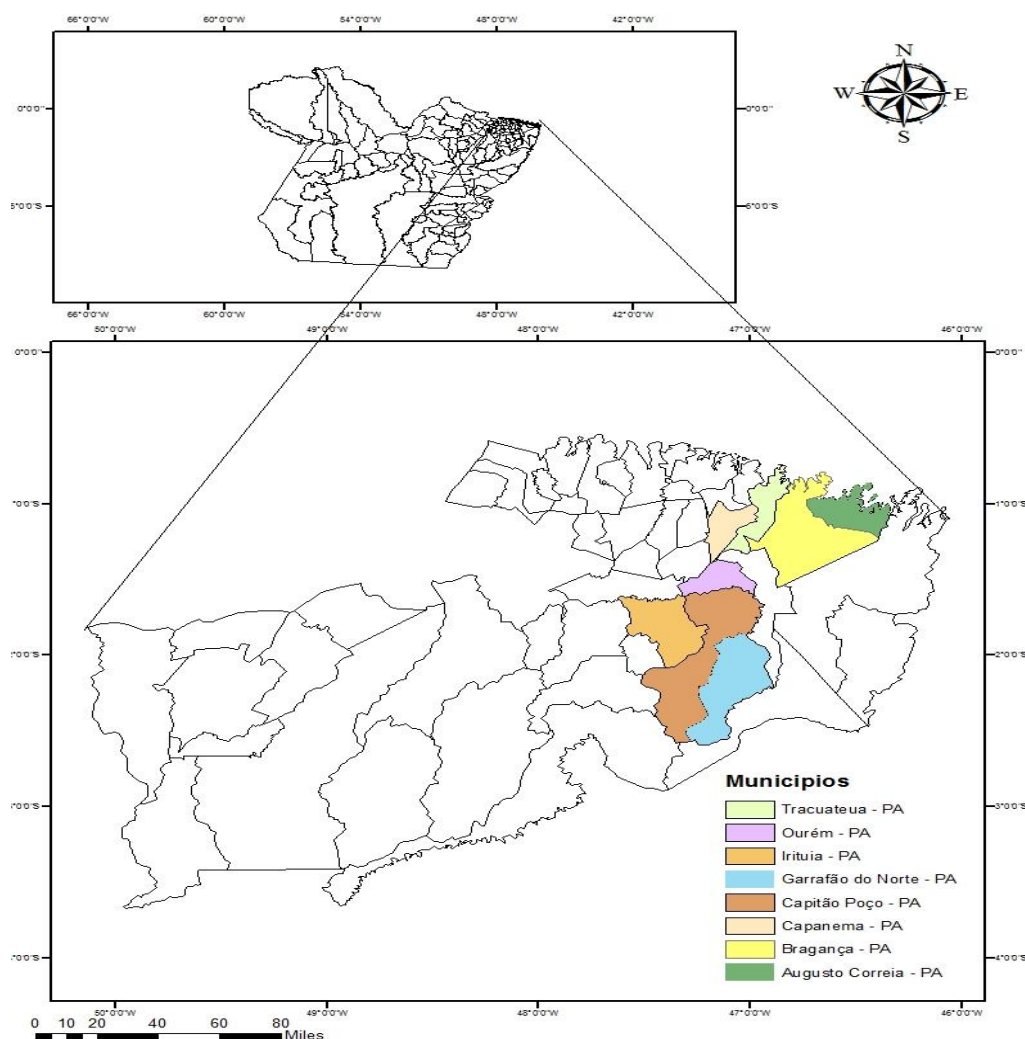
66°0'0"W 60°0'0"W 54°0'0"W 48°0'0"W 42°0'0"W

0°0'0"

5°0'0"S

0°0'0"

5°0'0"S

66°0'0"W 60°0'0"W 54°0'0"W 48°0'0"W 42°0'0"W

N
W E
S

50°0'0"W 49°0'0"W 48°0'0"W 47°0'0"W 46°0'0"W

0°0'0"
1°0'0"S
2°0'0"S
3°0'0"S
4°0'0"S

0°0'0"
1°0'0"S
2°0'0"S
3°0'0"S
4°0'0"S

Municipios

Tracuateua - PA
Ourém - PA
Irituia - PA
Garrafão do Norte - PA
Capitão Poço - PA
Capanema - PA
Bragança - PA
Augusto Correia - PA

50°0'0"W 49°0'0"W 48°0'0"W 47°0'0"W 46°0'0"W

0 10 20 40 60 80 Miles